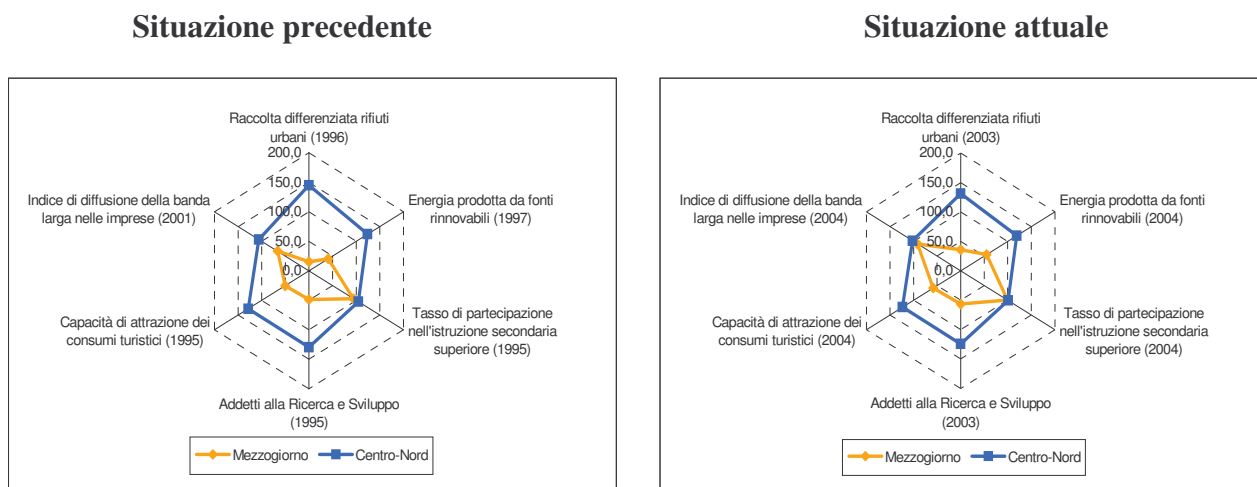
Situazione precedente

Raccolta differenziata rifiuti urbani (1996)

200,0
150,0
100,0
50,0
0,0

Energia prodotta da fonti rinnovabili (1997)

Tasso di partecipazione nell'istruzione secondaria superiore (1995)

Addetti alla Ricerca e Sviluppo (1995)

Capacità di attrazione dei consumi turistici (1995)

Indice di diffusione della banda larga nelle imprese (2001)

Mezzogiorno
Centro-Nord

Situazione attuale

Raccolta differenziata rifiuti urbani (2003)

200,0
150,0
100,0
50,0
0,0

Energia prodotta da fonti rinnovabili (2004)

Tasso di partecipazione nell'istruzione secondaria superiore (2004)

Addetti alla Ricerca e Sviluppo (2003)

Capacità di attrazione dei consumi turistici (2004)

Indice di diffusione della banda larga nelle imprese (2004)

Mezzogiorno
Centro-Nord